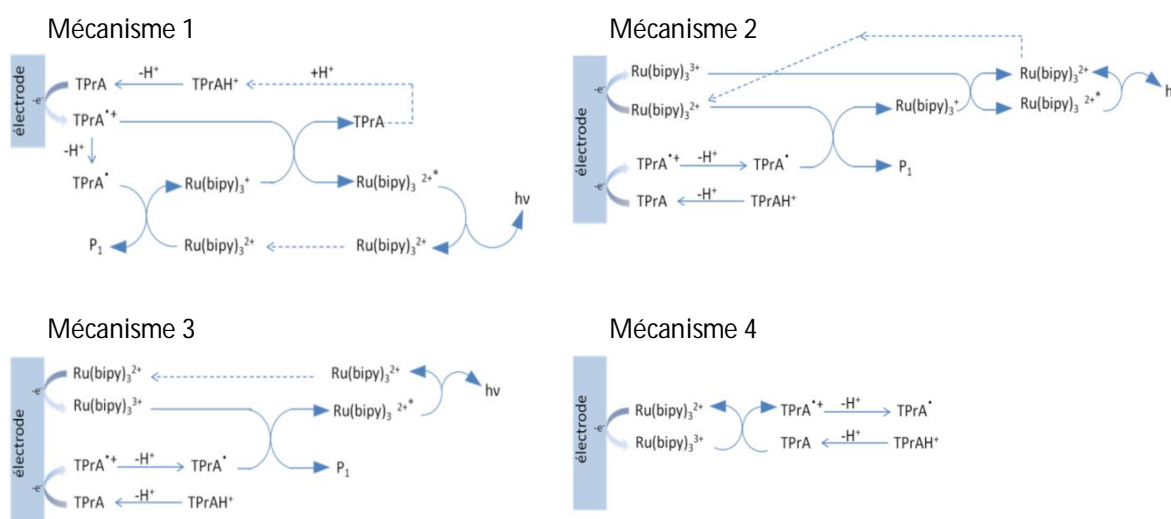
Mécanisme 1

électrode

$e^-$

TPrA

-H$^+$

TPrAH$^+$

+H$^+$

$TPrA^{\bullet+}$

TPrA

-H$^+$

$TPrA^{\bullet}$

$Ru(bipy)_3^{+}$

$Ru(bipy)_3^{2+*}$

hv

$P_1$

$Ru(bipy)_3^{2+}$

$Ru(bipy)_3^{2+}$

Mécanisme 2

électrode

$e^-$

$Ru(bipy)_3^{3+}$

$Ru(bipy)_3^{2+}$

$Ru(bipy)_3^{2+}$

$Ru(bipy)_3^{+}$

$Ru(bipy)_3^{2+*}$

h

$TPrA^{\bullet+}$

-H$^+$

$TPrA^{\bullet}$

$P_1$

TPrA

-H$^+$

TPrAH$^+$

Mécanisme 3

électrode

$e^-$

$Ru(bipy)_3^{2+}$

$Ru(bipy)_3^{2+}$

hv

$Ru(bipy)_3^{3+}$

$Ru(bipy)_3^{2+*}$

$TPrA^{\bullet+}$

-H$^+$

$TPrA^{\bullet}$

$P_1$

TPrA

-H$^+$

TPrAH$^+$

Mécanisme 4

électrode

$e^-$

$Ru(bipy)_3^{2+}$

$TPrA^{\bullet+}$

-H$^+$

$TPrA^{\bullet}$

$Ru(bipy)_3^{3+}$

TPrA

-H$^+$

TPrAH$^+$